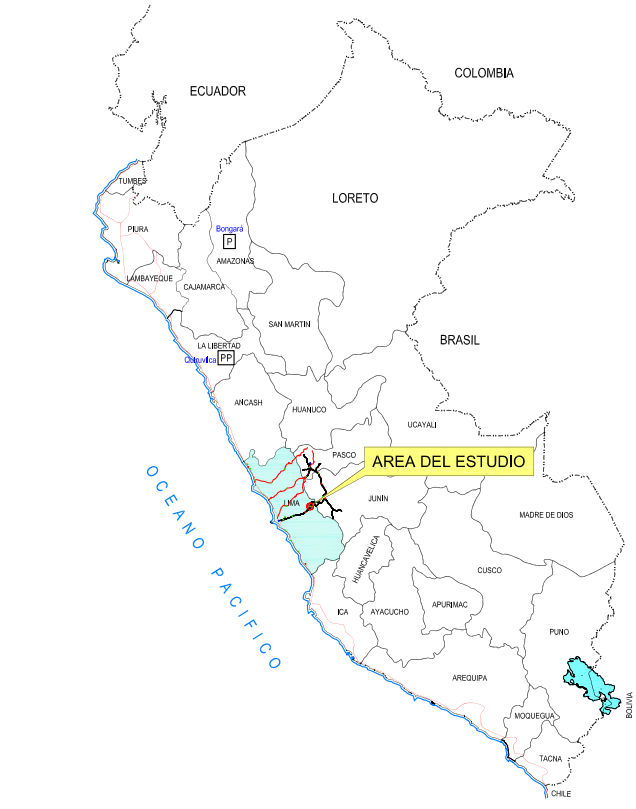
ECUADOR
COLOMBIA
TUMBES
LORETO
PIURA
Bongará
P
AMAZONAS
LAMBAYEQUE
CAJAMARCA
SAN MARTIN
LA LIBERTAD
Chiquitoy
PP
BRASIL
ANCASH
HUANUCO
UCAYALI
PASCO
AREA DEL ESTUDIO
OCEANO PACIFICO
LIMA
JUNIN
MADRE DE DIOS
HUANCAVELICA
CUSCO
ICA
AYACUCHO
APURIMAC
PUNO
AREQUIPA
BOLIVIA
MOQUEGUA
TACNA
CHILE